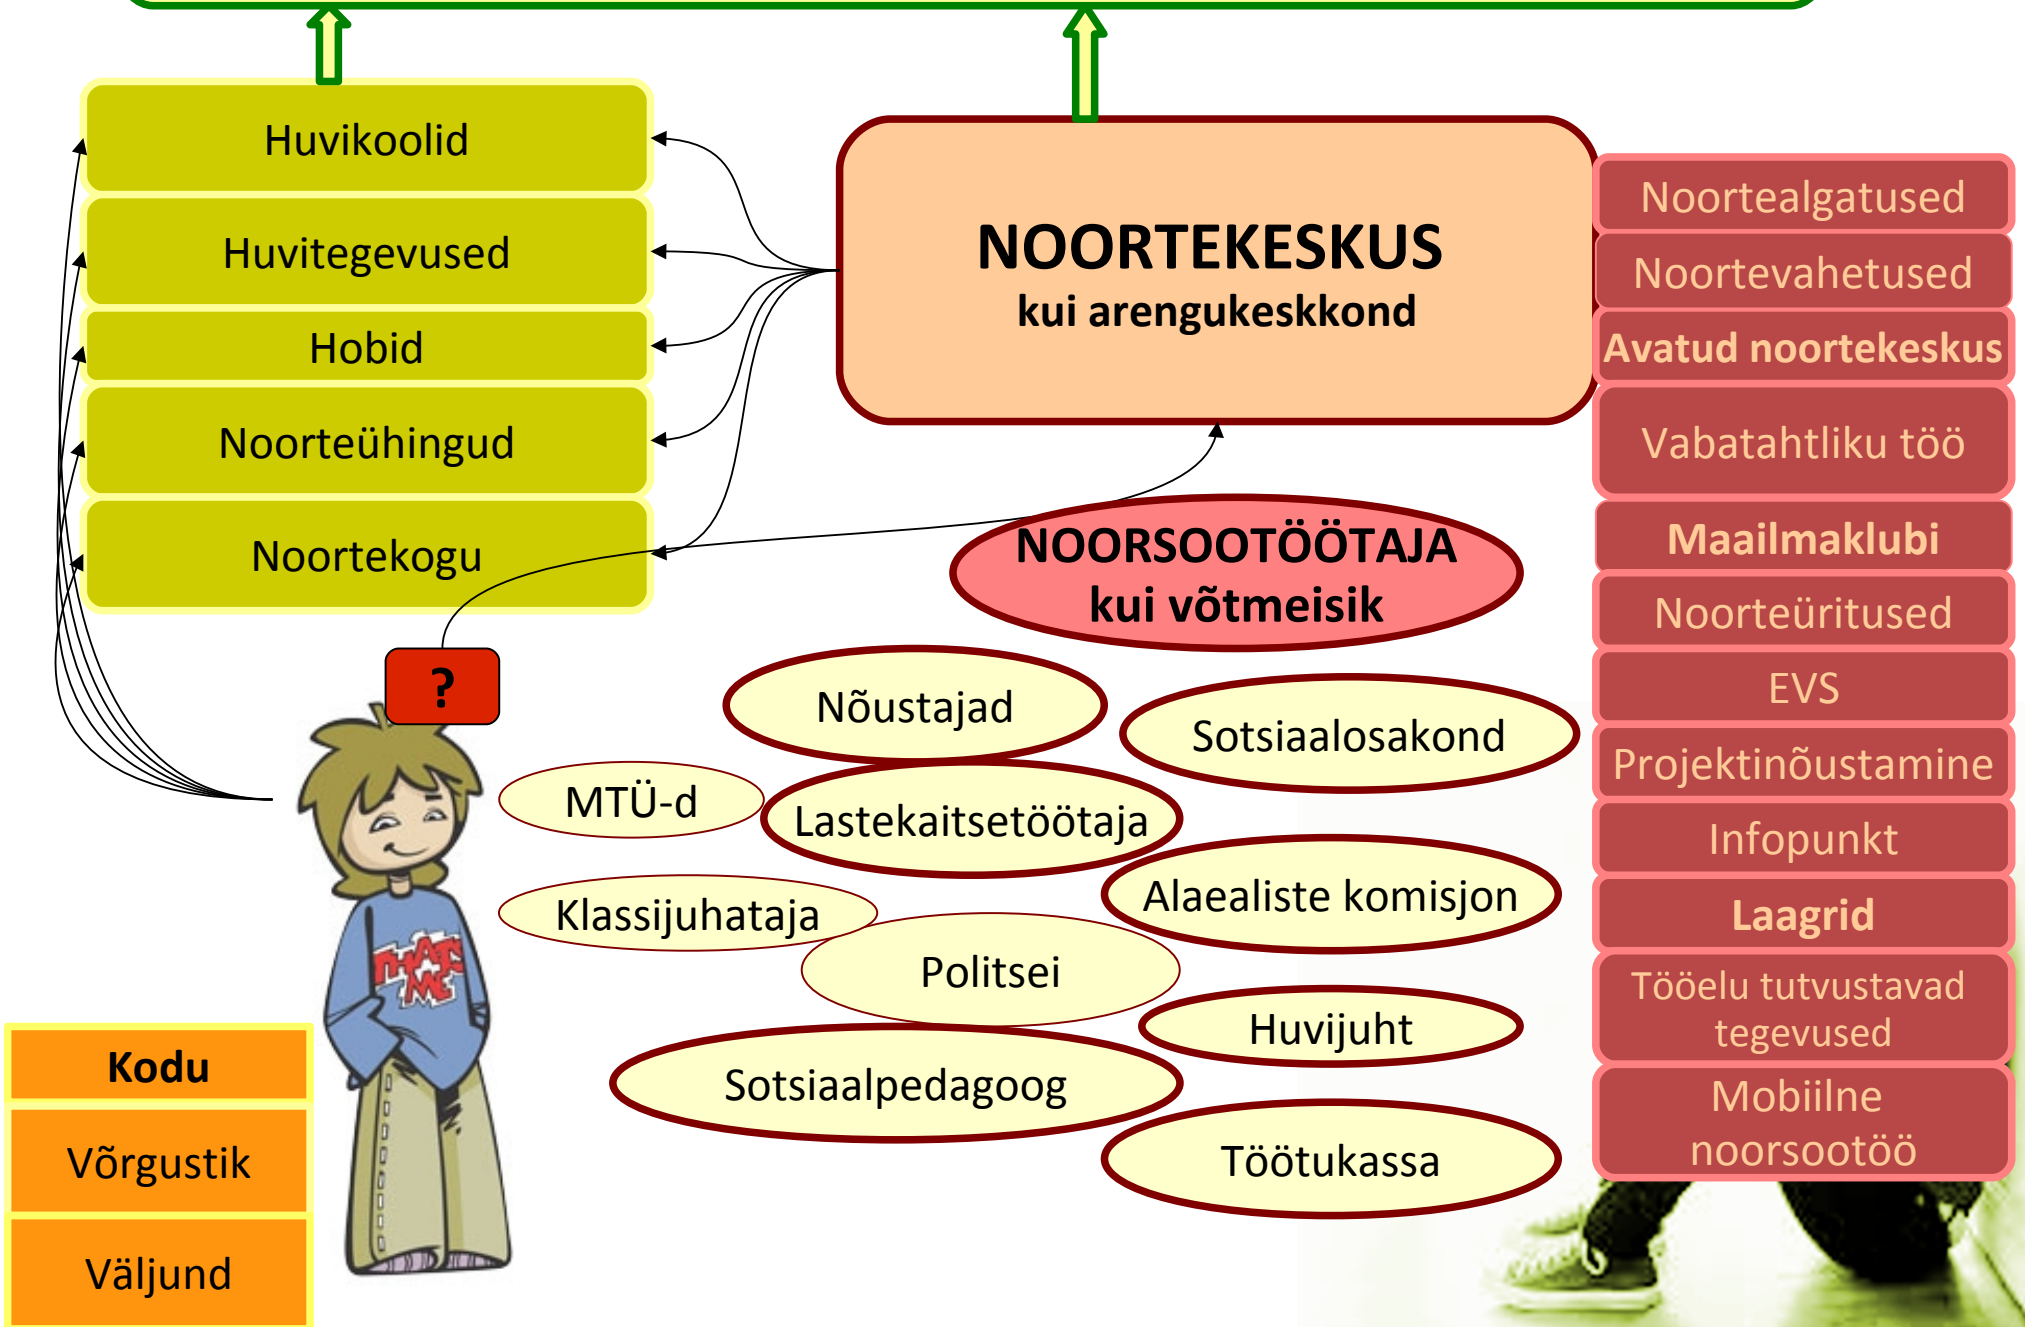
Huvikoolid
Huvitegevused
Hobid
Noorteühingud
Noortekogu

NOORTEKESKUS
kui arengukeskkond

Noortealgatused
Noortevahetused
Avatud noortekeskus
Vabatahtliku töö
Maailmaklubi
Noorteüritused
EVS
Projektinõustamine
Infopunkt
Laagrid
Tööelu tutvustavad tegevused
Mobiilne noorsootöö

NOORSOOTÖÖTAJA
kui võtmeisik

?

Nõustajad
Sotsiaalosakond
MTÜ-d
Lastekaitsetöötaja
Klassijuhataja
Alaealiste komisjon
Politsei
Huvijuht
Sotsiaalpedagoog
Töötukassa

Kodu
Võrgustik
Väljund